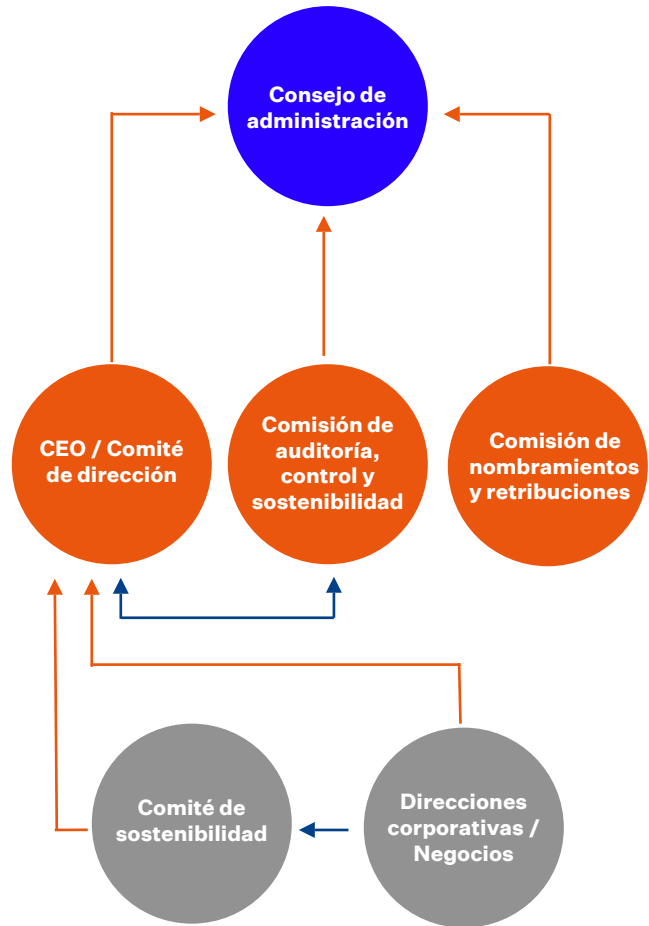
Consejo de administración

CEO / Comité de dirección

Comisión de auditoría, control y sostenibilidad

Comisión de nombramientos y retribuciones

Comité de sostenibilidad

Direcciones corporativas / Negocios